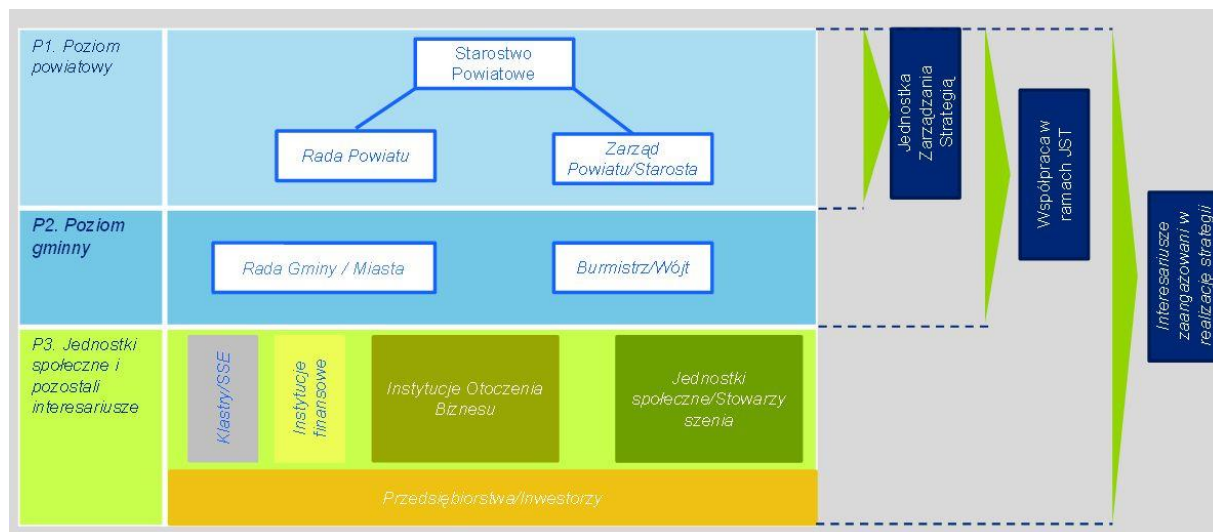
P1. Poziom powiatowy

Starostwo Powiatowe

Rada Powiatu

Zarząd Powiatu/Starosta

P2. Poziom gminny

Rada Gminy / Miasta

Burmistrz/Wójt

P3. Jednostki społeczne i pozostali interesariusze

Klastry/SSE

Instytucje finansowe

Instytucje Otoczenia Biznesu

Jednostki społeczne/Stowarzyszenia

Przedsiębiorstwa/Inwestorzy

Jednostka Zarządzania Strategią

Współpraca w ramach JST

Interesariusze zaangażowani w realizację strategii